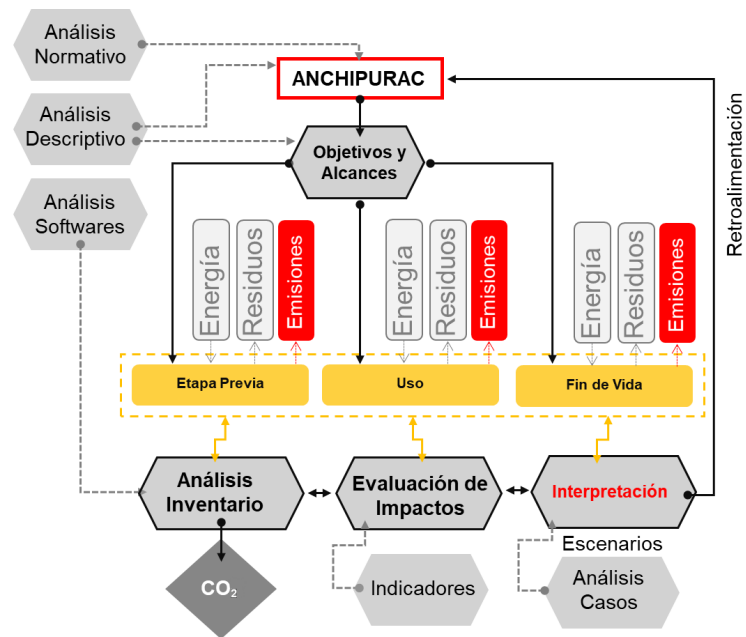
Análisis Normativo

Análisis Descriptivo

Análisis Softwares

ANCHIPURAC

Objetivos y Alcances

Retroalimentación

Energía
Residuos
Emisiones

Energía
Residuos
Emisiones

Energía
Residuos
Emisiones

Etapa Previa

Uso

Fin de Vida

Análisis Inventario

Evaluación de Impactos

Interpretación

$CO_2$

Indicadores

Escenarios

Análisis Casos